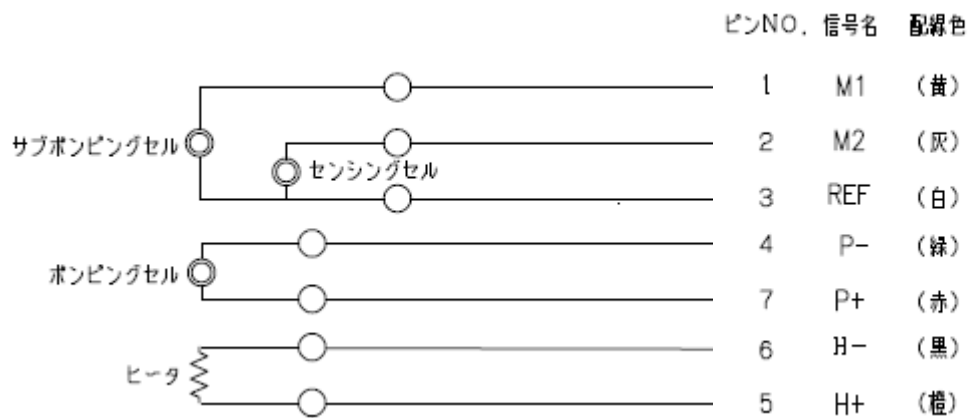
ピンNO. 信号名 配線色

| ピンNO. | 信号名 | 配線色 |
|---|---|---|
| 1 | M1 | (黄) |
| 2 | M2 | (灰) |
| 3 | REF | (白) |
| 4 | P− | (緑) |
| 7 | P+ | (赤) |
| 6 | H− | (黒) |
| 5 | H+ | (橙) |

サブポンピングセル
センシングセル
ポンピングセル
ヒータ